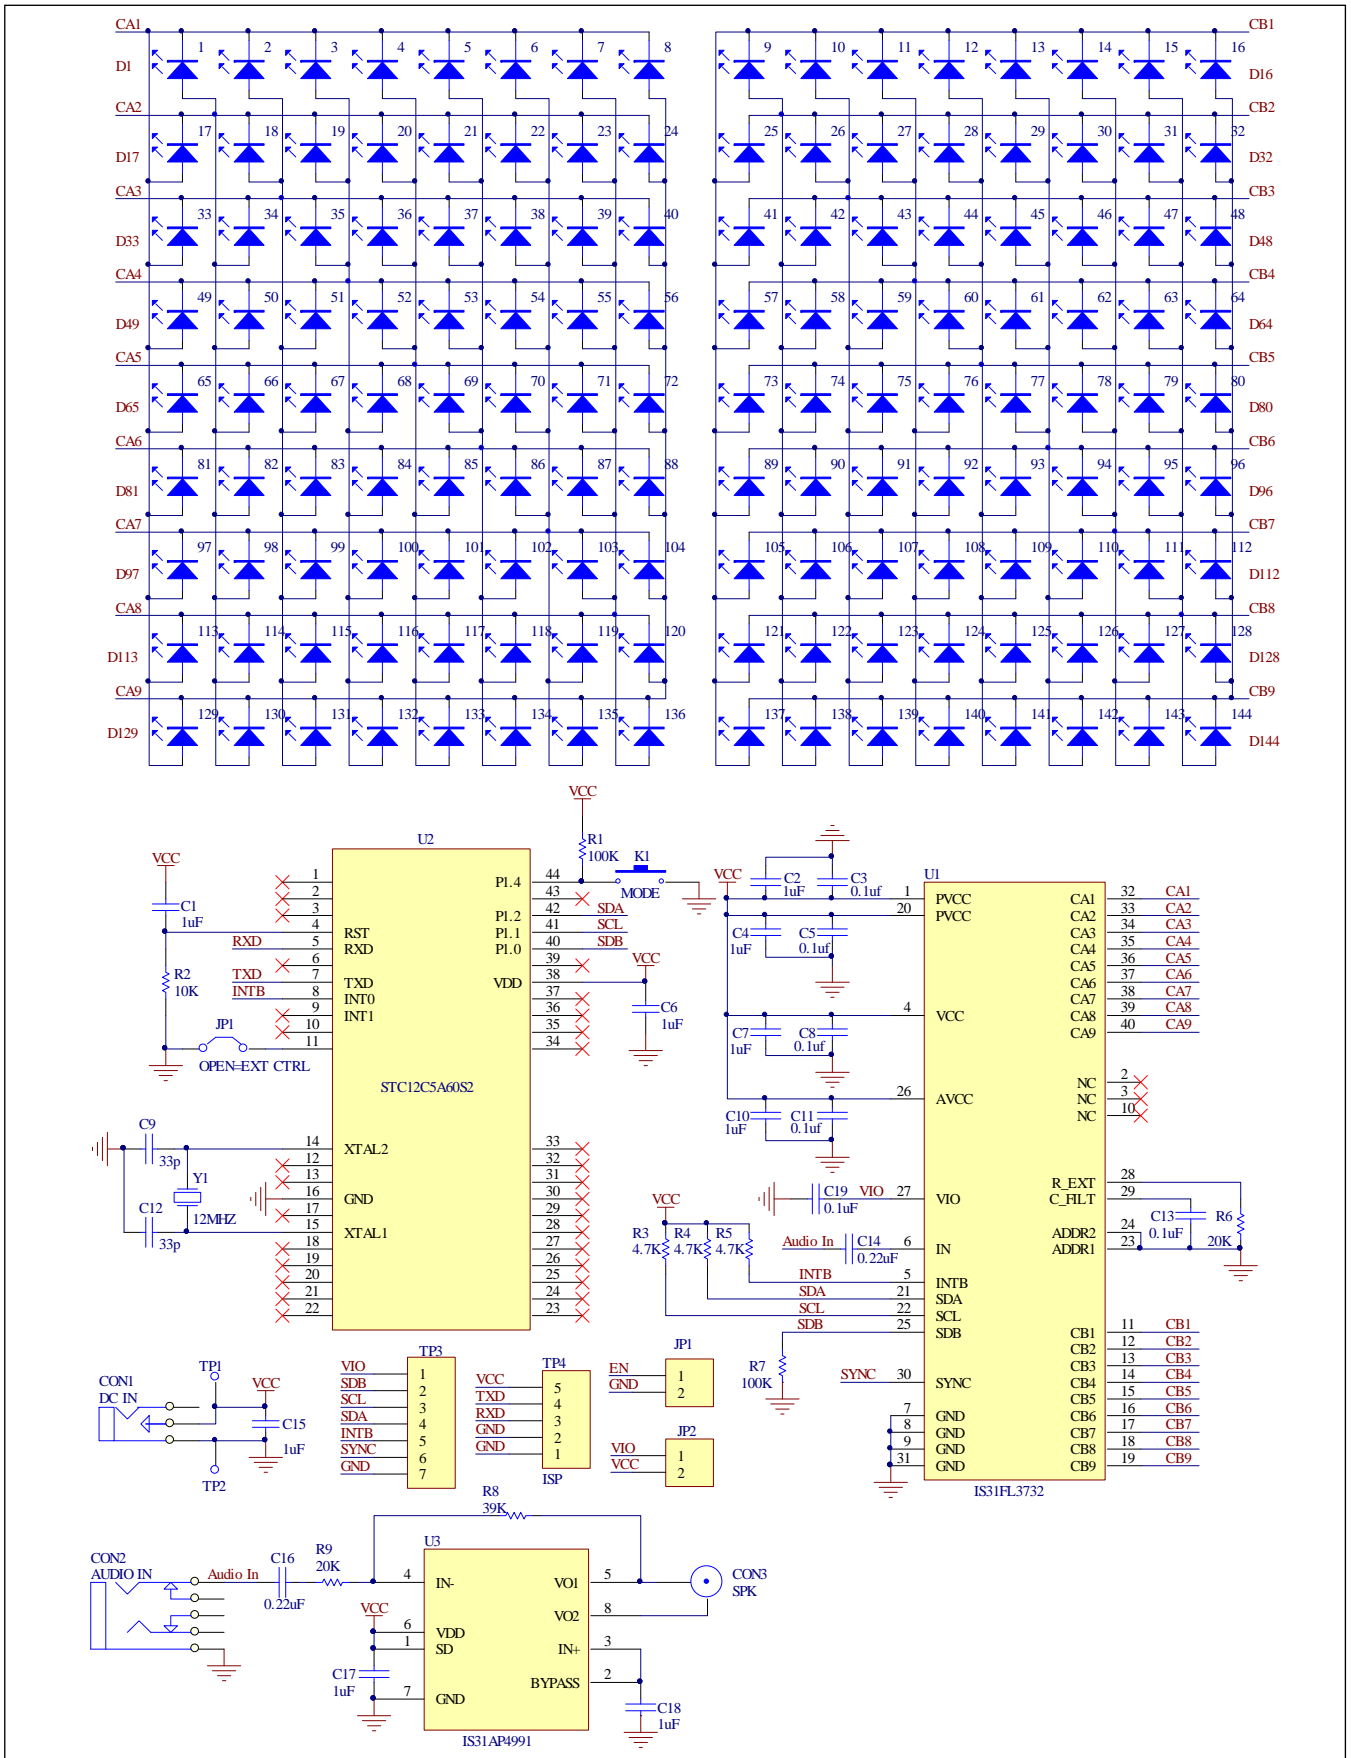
CA1 D1 1 2 3 4 5 6 7 8
CB1 9 10 11 12 13 14 15 16 D16
CA2 D17 17 18 19 20 21 22 23 24
CB2 25 26 27 28 29 30 31 32 D32
CA3 D33 33 34 35 36 37 38 39 40
CB3 41 42 43 44 45 46 47 48 D48
CA4 D49 49 50 51 52 53 54 55 56
CB4 57 58 59 60 61 62 63 64 D64
CA5 D65 65 66 67 68 69 70 71 72
CB5 73 74 75 76 77 78 79 80 D80
CA6 D81 81 82 83 84 85 86 87 88
CB6 89 90 91 92 93 94 95 96 D96
CA7 D97 97 98 99 100 101 102 103 104
CB7 105 106 107 108 109 110 111 112 D112
CA8 D113 113 114 115 116 117 118 119 120
CB8 121 122 123 124 125 126 127 128 D128
CA9 D129 129 130 131 132 133 134 135 136
CB9 137 138 139 140 141 142 143 144 D144

VCC
R1 100K
K1
MODE
U2
VCC
C1 1uF
R2 10K
RXD
TXD
INTB
JP1
OPEN=EXT CTRL
1 2 3 4 5 6 7 8 9 10 11
RST
RXD
TXD
INT0
INT1
P1.4
P1.2
P1.1
P1.0
VDD
44 43 42 41 40 39 38 37 36 35 34
SDA
SCL
SDB
VCC
C6 1uF
STC12C5A60S2
C9 33p
Y1 12MHZ
C12 33p
14 12 13 16 17 15 18 19 20 21 22
XTAL2
GND
XTAL1
33 32 31 30 29 28 27 26 25 24 23

VCC
C2 1uF
C3 0.1uf
U1
1 20
PVCC
PVCC
C4 1uF
C5 0.1uF
4 VCC
C7 1uF
C8 0.1uf
26 AVCC
C10 1uF
C11 0.1uf
CA1 CA2 CA3 CA4 CA5 CA6 CA7 CA8 CA9
32 33 34 35 36 37 38 39 40
CA1 CA2 CA3 CA4 CA5 CA6 CA7 CA8 CA9
NC NC NC
2 3 10
VCC
C19 0.1uF VIO 27 VIO
R3 4.7K R4 4.7K R5 4.7K
Audio In C14 0.22uF 6 IN
INTB 5 INTB
SDA 21 SDA
SCL 22 SCL
SDB 25 SDB
R7 100K
SYNC 30 SYNC
7 8 9 31
GND GND GND GND
R_EXT C_FILT
28 29
C13 0.1uF R6 20K
ADDR2 ADDR1
24 23
CB1 CB2 CB3 CB4 CB5 CB6 CB7 CB8 CB9
11 12 13 14 15 16 17 18 19
CB1 CB2 CB3 CB4 CB5 CB6 CB7 CB8 CB9
IS31FL3732

CON1 DC IN
TP1 TP2
VCC
C15 1uF
TP3
VIO SDB SCL SDA INTB SYNC GND
1 2 3 4 5 6 7
TP4
VCC TXD RXD GND GND
5 4 3 2 1
ISP
JP1
EN GND
1 2
JP2
VIO VCC
1 2

R8 39K
U3
CON2 AUDIO IN
Audio In
C16 0.22uF
R9 20K
4 IN-
VCC
6 VDD
1 SD
C17 1uF
7 GND
VO1 5
VO2 8
IN+ 3
BYPASS 2
CON3 SPK
C18 1uF
IS31AP4991